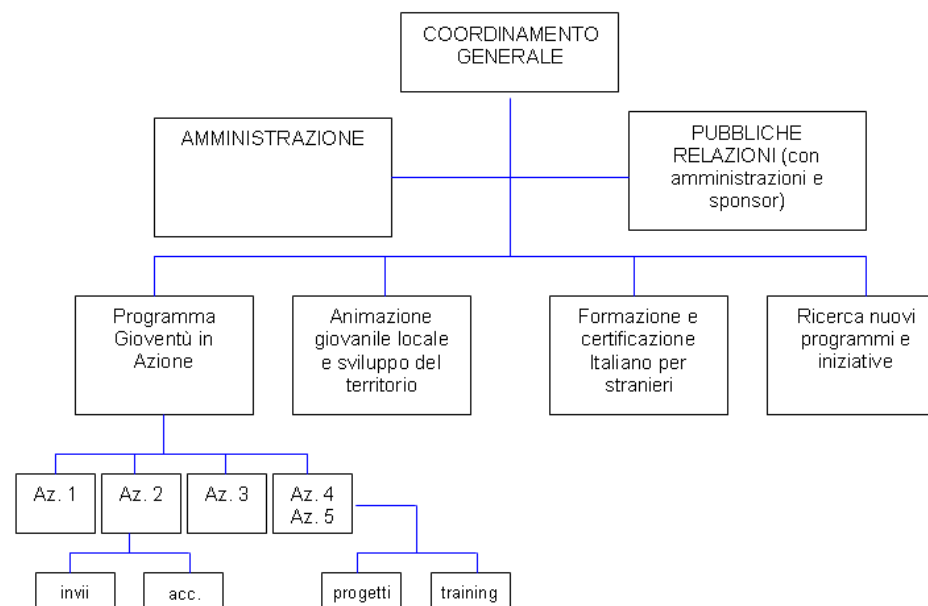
COORDINAMENTO GENERALE

AMMINISTRAZIONE

PUBBLICHE RELAZIONI (con amministrazioni e sponsor)

Programma Gioventù in Azione

Animazione giovanile locale e sviluppo del territorio

Formazione e certificazione Italiano per stranieri

Ricerca nuovi programmi e iniziative

Az. 1

Az. 2

Az. 3

Az. 4
Az. 5

invii

acc.

progetti

training